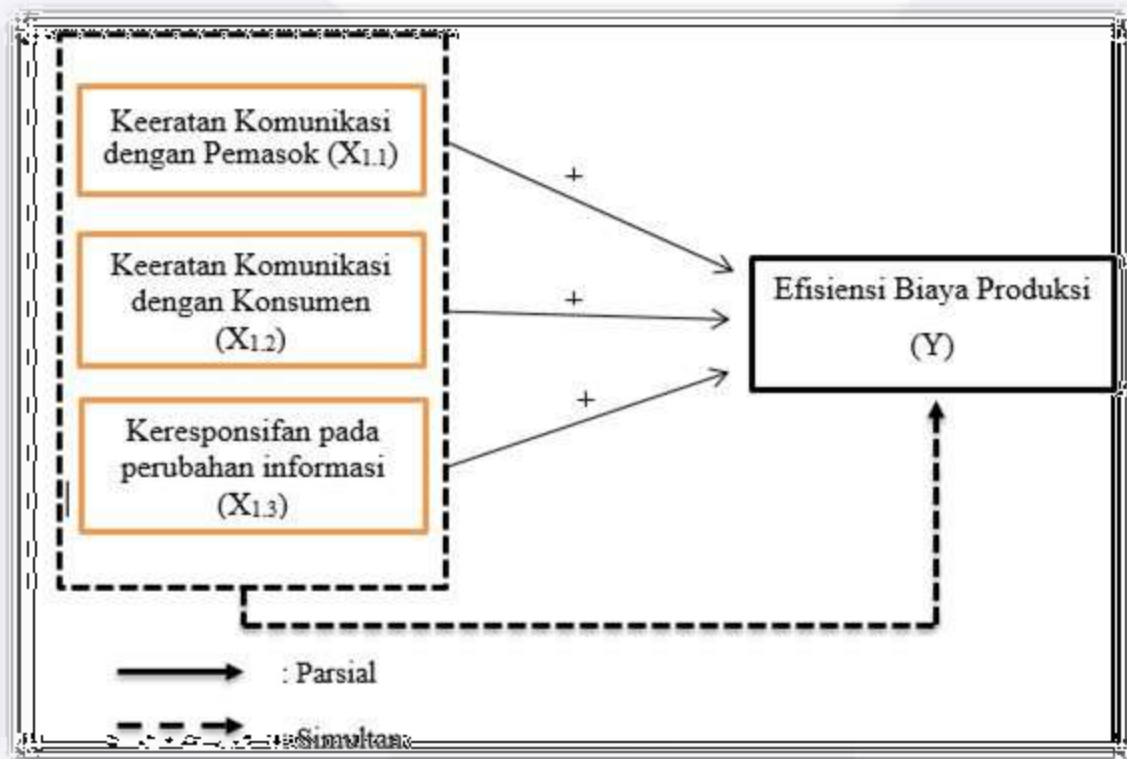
Keeratan Komunikasi dengan Pemasok ($X_{1.1}$)

Keeratan Komunikasi dengan Konsumen ($X_{1.2}$)

Keresponsifan pada perubahan informasi ($X_{1.3}$)

+

+

+

Efisiensi Biaya Produksi

(Y)

: Parsial

: Simultan